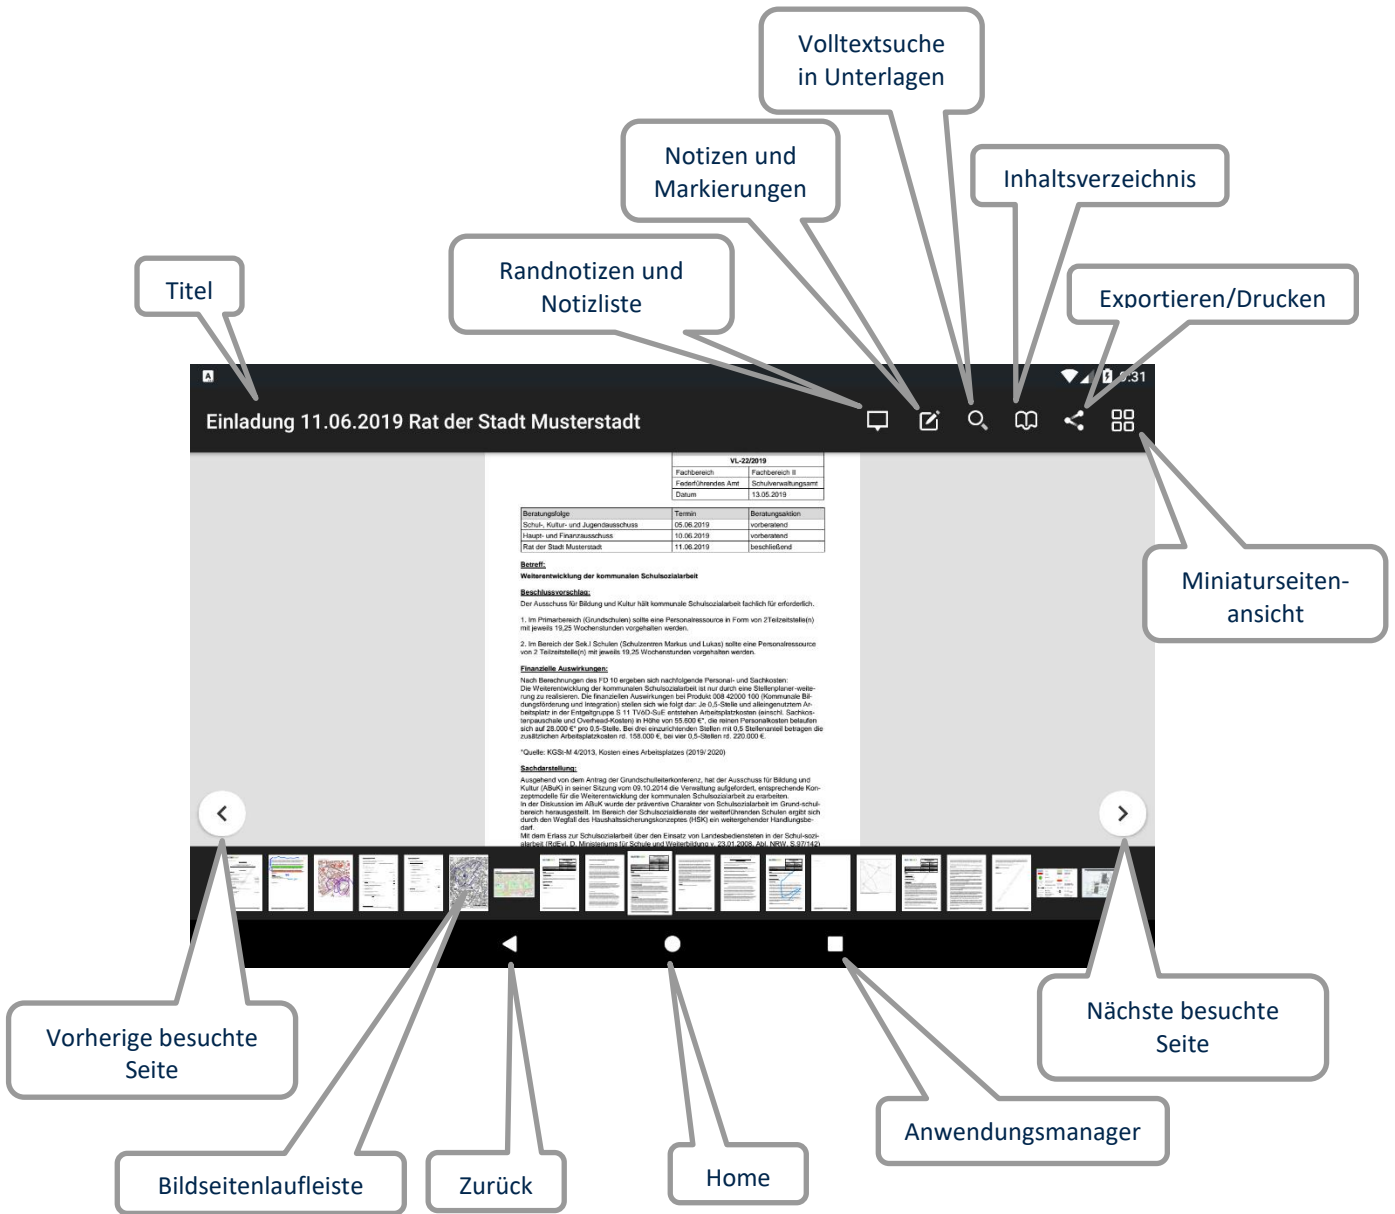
Volltextsuche in Unterlagen

Notizen und Markierungen

Inhaltsverzeichnis

Randnotizen und Notizliste

Titel

Exportieren/Drucken

5:31

Einladung 11.06.2019 Rat der Stadt Musterstadt

VL-22/2019

| Fachbereich | Fachbereich II |
|---|---|
| Federführendes Amt | Schulverwaltungsamt |
| Datum | 13.05.2019 |

| Beratungsfolge | Termin | Beratungsaktion |
|---|---|---|
| Schul-, Kultur- und Jugendausschuss | 05.06.2019 | vorberatend |
| Haupt- und Finanzausschuss | 10.06.2019 | vorberatend |
| Rat der Stadt Musterstadt | 11.06.2019 | beschließend |

Betreff:
Weiterentwicklung der kommunalen Schulsozialarbeit

Beschlussvorschlag:
Der Ausschuss für Bildung und Kultur hält kommunale Schulsozialarbeit fachlich für erforderlich.

1. Im Primarbereich (Grundschulen) sollte eine Personalressource in Form von 2Teilzeitstelle(n) mit jeweils 19,25 Wochenstunden vorgehalten werden.

2. Im Bereich der Sek I Schulen (Schulzentren Markus und Lukas) sollte eine Personalressource von 2 Teilzeitstelle(n) mit jeweils 19,25 Wochenstunden vorgehalten werden.

Finanzielle Auswirkungen:
Nach Berechnungen des FD 10 ergeben sich nachfolgende Personal- und Sachkosten: Die Weiterentwicklung der kommunalen Schulsozialarbeit ist nur durch eine Stellenplaner-weiterung zu realisieren. Die finanziellen Auswirkungen bei Produkt 008 42000 100 (Kommunale Bildungsförderung und Integration) stellen sich wie folgt dar: Je 0,5-Stelle und alleingenutztem Arbeitsplatz in der Entgeltgruppe S 11 TVöD-SuE entstehen Arbeitsplatzkosten (einschl. Sachkostenpauschale und Overhead-Kosten) in Höhe von 55.600 €*, die reinen Personalkosten belaufen sich auf 28.000 €* pro 0,5-Stelle. Bei drei einzurichtenden Stellen mit 0,5 Stellenanteil betragen die zusätzlichen Arbeitsplatzkosten rd. 158.000 €, bei vier 0,5-Stellen rd. 220.000 €.

*Quelle: KGSt-M 4/2013, Kosten eines Arbeitsplatzes (2019/ 2020)

Sachdarstellung:
Ausgehend von dem Antrag der Grundschulleiterkonferenz, hat der Ausschuss für Bildung und Kultur (ABuK) in seiner Sitzung vom 09.10.2014 die Verwaltung aufgefordert, entsprechende Konzeptmodelle für die Weiterentwicklung der kommunalen Schulsozialarbeit zu erarbeiten. In der Diskussion im ABuK wurde der präventive Charakter von Schulsozialarbeit im Grund-schulbereich herausgestellt. Im Bereich der Schulsozialdienste der weiterführenden Schulen ergibt sich durch den Wegfall des Haushaltssicherungskonzeptes (HSK) ein weitergehender Handlungsbedarf.
Mit dem Erlass zur Schulsozialarbeit über den Einsatz von Landesbediensteten in der Schul-sozialarbeit (RdErl. D. Ministeriums für Schule und Weiterbildung v. 23.01.2008, Abl. NRW. S.97/142)

Miniaturseiten-ansicht

Vorherige besuchte Seite

Nächste besuchte Seite

Anwendungsmanager

Bildseitenlaufleiste

Zurück

Home